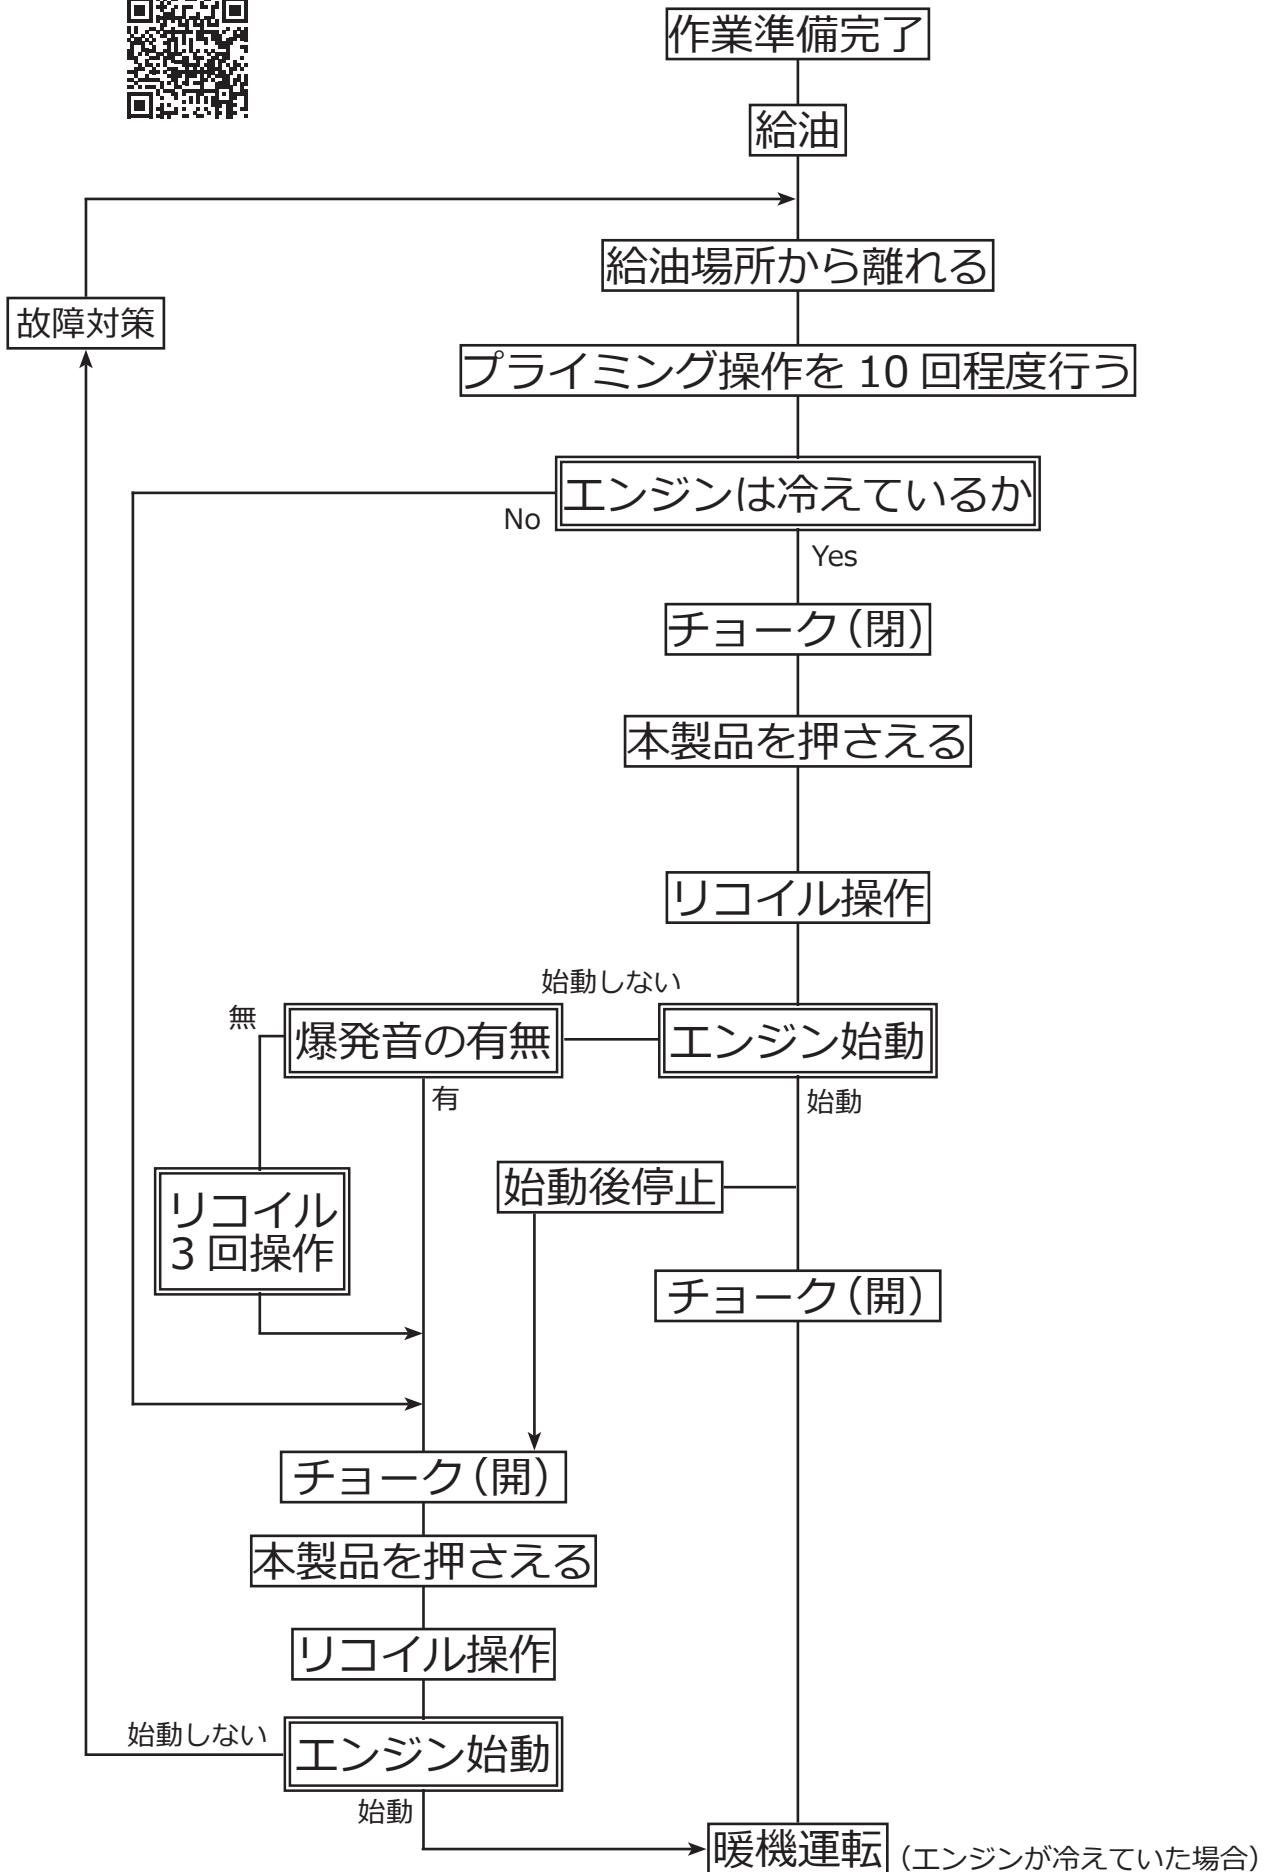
作業準備完了

給油

給油場所から離れる

故障対策

プライミング操作を 10 回程度行う

エンジンは冷えているか

No

Yes

チョーク（閉）

本製品を押さえる

リコイル操作

始動しない

無

爆発音の有無

エンジン始動

有

始動

始動後停止

リコイル
3 回操作

チョーク（開）

チョーク（開）

本製品を押さえる

リコイル操作

始動しない

エンジン始動

始動

暖機運転

（エンジンが冷えていた場合）